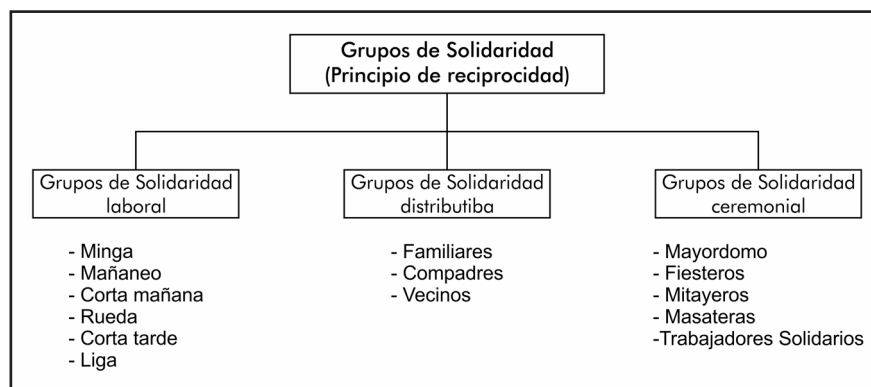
Grupos de Solidaridad
(Principio de reciprocidad)

Grupos de Solidaridad laboral

- Minga
- Mañaneo
- Corta mañana
- Rueda
- Corta tarde
- Liga

Grupos de Solidaridad distributiba

- Familiares
- Compadres
- Vecinos

Grupos de Solidaridad ceremonial

- Mayordomo
- Fiesteros
- Mitayeros
- Masateras
-Trabajadores Solidarios